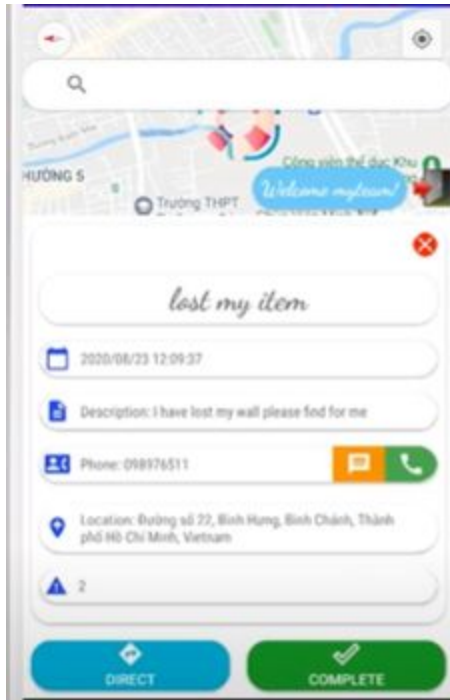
HƯỜNG 5

Trường THPT

Công viên thể dục Khu

Welcome myteam!

lost my item

2020/08/23 12:09:37

Description: I have lost my wall please find for me

Phone: 098976511

Location: Đường số 22, Bình Hưng, Bình Chánh, Thành phố Hồ Chí Minh, Vietnam

2

DIRECT

COMPLETE